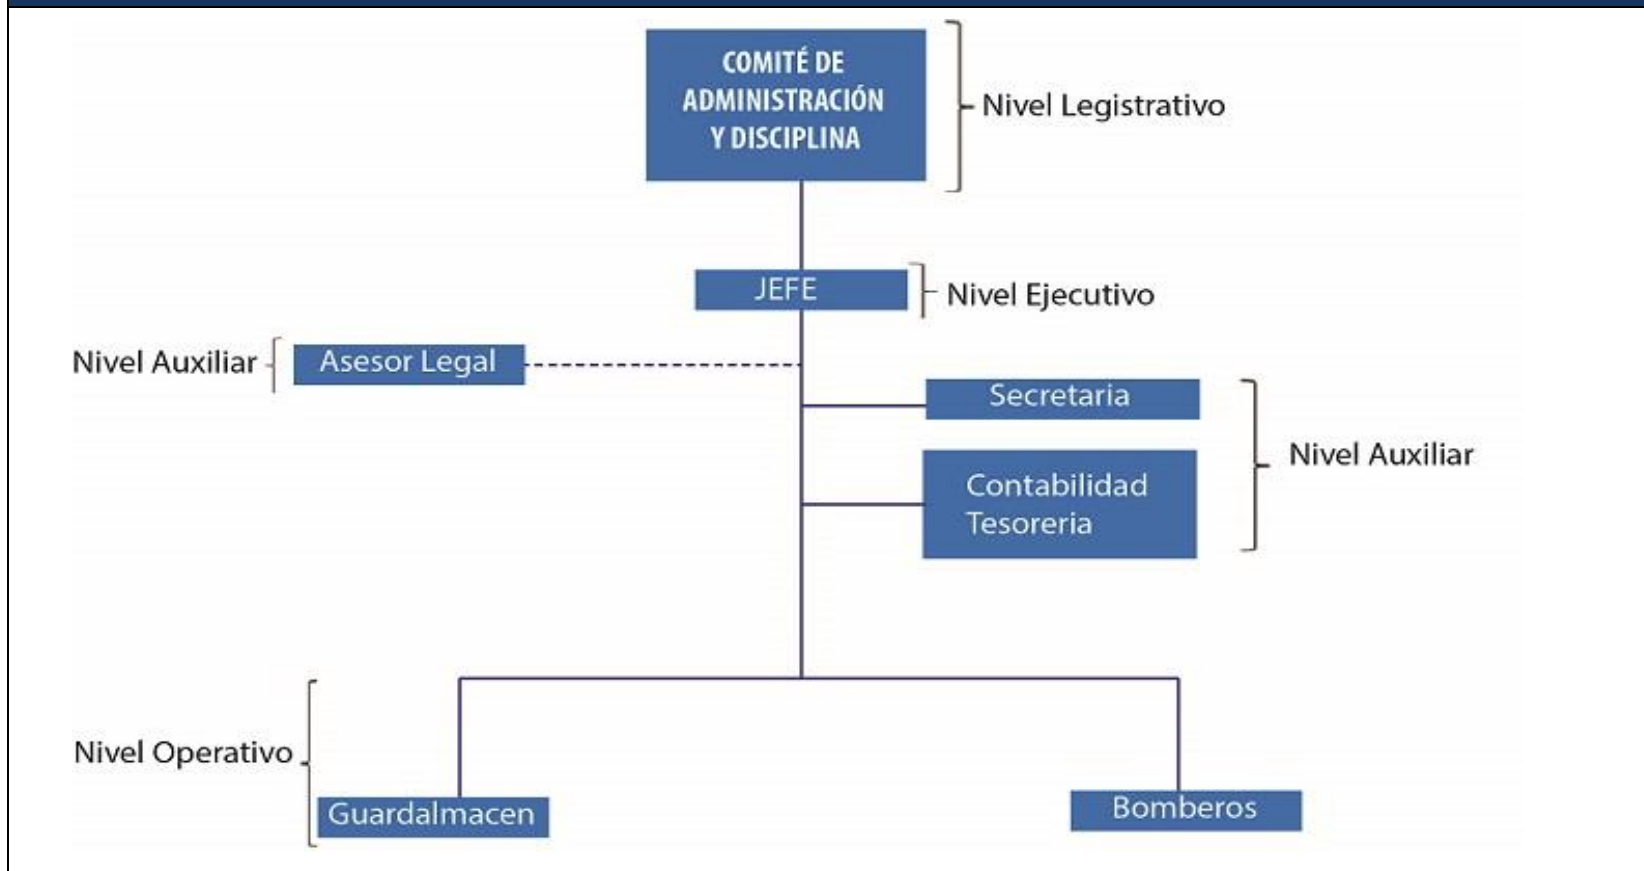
COMITÉ DE ADMINISTRACIÓN Y DISCIPLINA

Nivel Legistrativo

JEFE

Nivel Ejecutivo

Nivel Auxiliar

Asesor Legal

Secretaria

Contabilidad Tesoreria

Nivel Auxiliar

Nivel Operativo

Guardalmacen

Bomberos